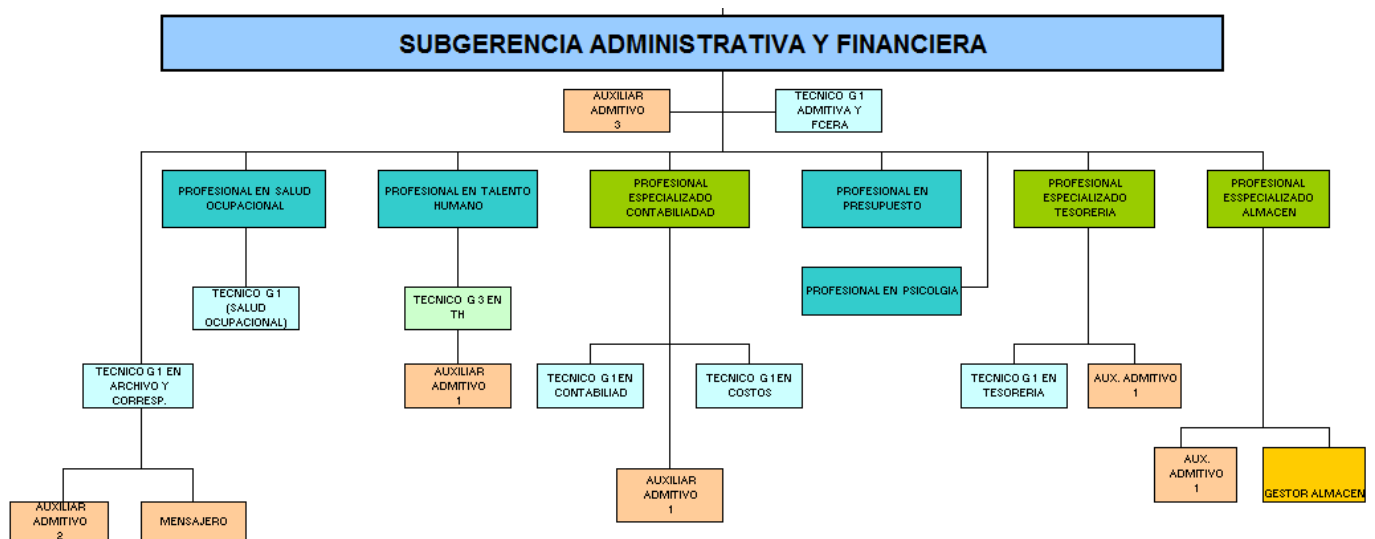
SUBGERENCIA ADMINISTRATIVA Y FINANCIERA

AUXILIAR ADMITIVO 3

TECNICO G1 ADMITIVA Y FCERA

PROFESIONAL EN SALUD OCUPACIONAL

PROFESIONAL EN TALENTO HUMANO

PROFESIONAL ESPECIALIZADO CONTABILIADAD

PROFESIONAL EN PRESUPUESTO

PROFESIONAL ESPECIALIZADO TESORERIA

PROFESIONAL ESSPECIALIZADO ALMACEN

TECNICO G1 (SALUD OCUPACIONAL)

TECNICO G 3 EN TH

PROFESIONAL EN PSICOLGIA

TECNICO G1 EN ARCHIVO Y CORRESP.

AUXILIAR ADMITIVO 1

TECNICO G1 EN CONTABILIAD

TECNICO G1 EN COSTOS

TECNICO G1 EN TESORERIA

AUX. ADMITIVO 1

AUXILIAR ADMITIVO 1

AUX. ADMITIVO 1

GESTOR ALMACEN

AUXILIAR ADMITIVO 2

MENSAJERO